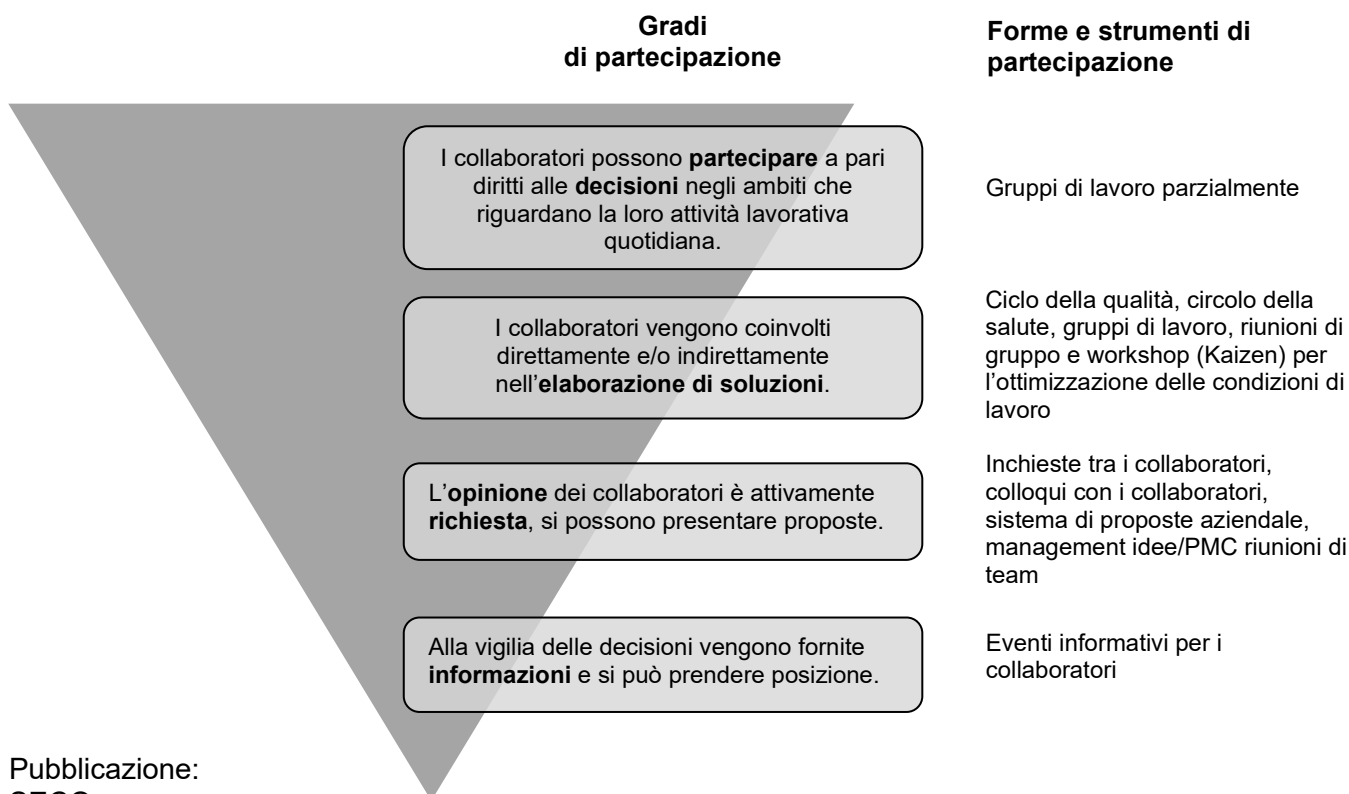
Gradi di partecipazione

Forme e strumenti di partecipazione

I collaboratori possono **partecipare** a pari diritti alle **decisioni** negli ambiti che riguardano la loro attività lavorativa quotidiana.

Gruppi di lavoro parzialmente

I collaboratori vengono coinvolti direttamente e/o indirettamente nell'**elaborazione di soluzioni**.

Ciclo della qualità, circolo della salute, gruppi di lavoro, riunioni di gruppo e workshop (Kaizen) per l'ottimizzazione delle condizioni di lavoro

L'**opinione** dei collaboratori è attivamente **richiesta**, si possono presentare proposte.

Inchieste tra i collaboratori, colloqui con i collaboratori, sistema di proposte aziendale, management idee/PMC riunioni di team

Alla vigilia delle decisioni vengono fornite **informazioni** e si può prendere posizione.

Eventi informativi per i collaboratori

Pubblicazione:
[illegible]